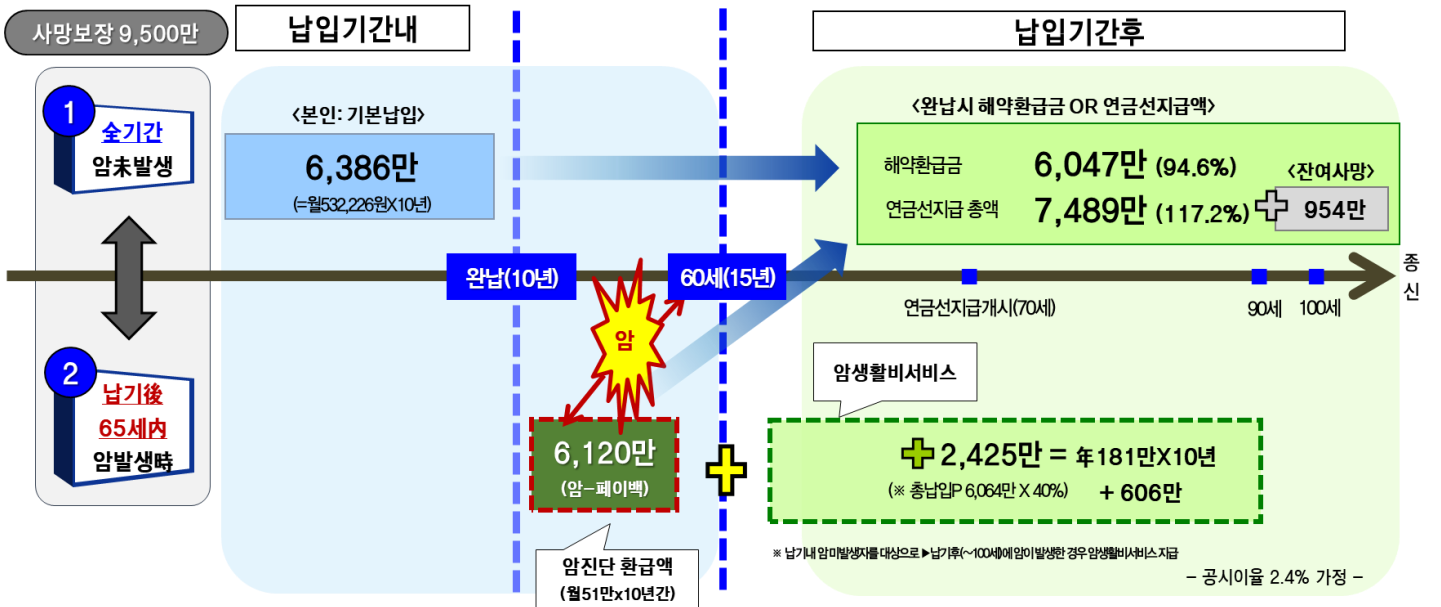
사망보장 9,500만

납입기간내

납입기간후

1
全기간
암未발생

2
납기後
65세內
암발생時

<본인: 기본납입>
6,386만
(=월532,226원X10년)

<완납시 해약환급금 OR 연금선지급액>
해약환급금 6,047만 (94.6%)
연금선지급 총액 7,489만 (117.2%)
<잔여사망>
954만

완납(10년)
60세(15년)
종신
연금선지급개시(70세)
90세
100세

암

6,120만
(암-페이백)

암진단 환급액
(월51만x10년간)

암생활비서비스
2,425만 = 年181만X10년
(※ 총납입P 6,064만 X 40%)
+ 606만

※ 납기내 암 미발생자를 대상으로 ▶납기후(~100세)에 암이 발생한 경우 암생활비서비스 지급

- 공시이율 2.4% 가정 -